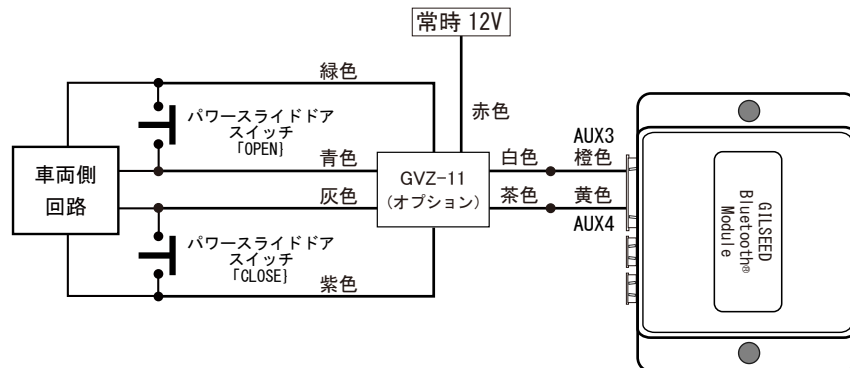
常時 12V

緑色

パワースライドドア
スイッチ
「OPEN」

赤色

車両側
回路

青色

GVZ-11
（オプション）

白色

AUX3
橙色

灰色

茶色

黄色

AUX4

パワースライドドア
スイッチ
「CLOSE」

紫色

GILSEED
Bluetooth®
Module